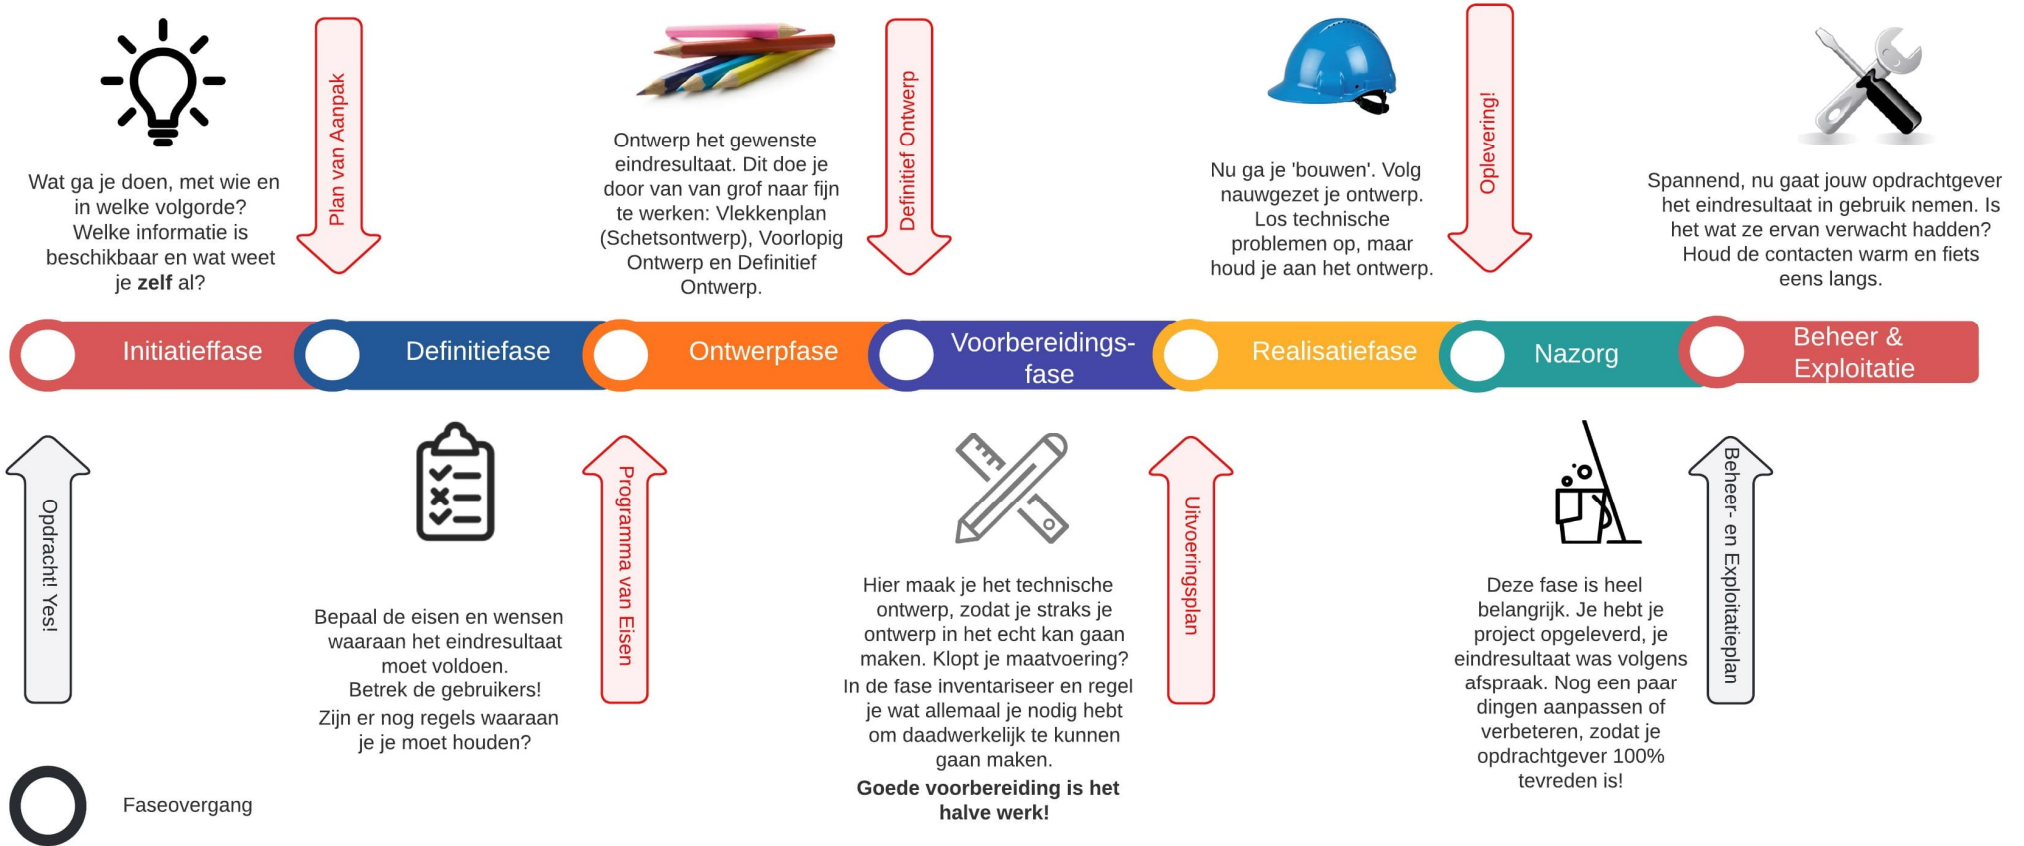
Wat ga je doen, met wie en in welke volgorde? Welke informatie is beschikbaar en wat weet je **zelf** al?

Plan van Aanpak

Ontwerp het gewenste eindresultaat. Dit doe je door van van grof naar fijn te werken: Vlekkenplan (Schetsontwerp), Voorlopig Ontwerp en Definitief Ontwerp.

Definitief Ontwerp

Nu ga je 'bouwen'. Volg nauwgezet je ontwerp. Los technische problemen op, maar houd je aan het ontwerp.

Oplevering!

Spannend, nu gaat jouw opdrachtgever het eindresultaat in gebruik nemen. Is het wat ze ervan verwacht hadden? Houd de contacten warm en fiets eens langs.

Initiatieffase

Definitiefase

Ontwerpfase

Voorbereidingsfase

Realisatiefase

Nazorg

Beheer & Exploitatie

Opdracht! Yes!

Bepaal de eisen en wensen waaraan het eindresultaat moet voldoen. Betrek de gebruikers! Zijn er nog regels waaraan je je moet houden?

Programma van Eisen

Hier maak je het technische ontwerp, zodat je straks je ontwerp in het echt kan gaan maken. Klopt je maatvoering? In de fase inventariseer en regel je wat allemaal je nodig hebt om daadwerkelijk te kunnen gaan maken.
**Goede voorbereiding is het halve werk!**

Uitvoeringsplan

Deze fase is heel belangrijk. Je hebt je project opgeleverd, je eindresultaat was volgens afspraak. Nog een paar dingen aanpassen of verbeteren, zodat je opdrachtgever 100% tevreden is!

Beheer- en Exploitatieplan

Faseovergang